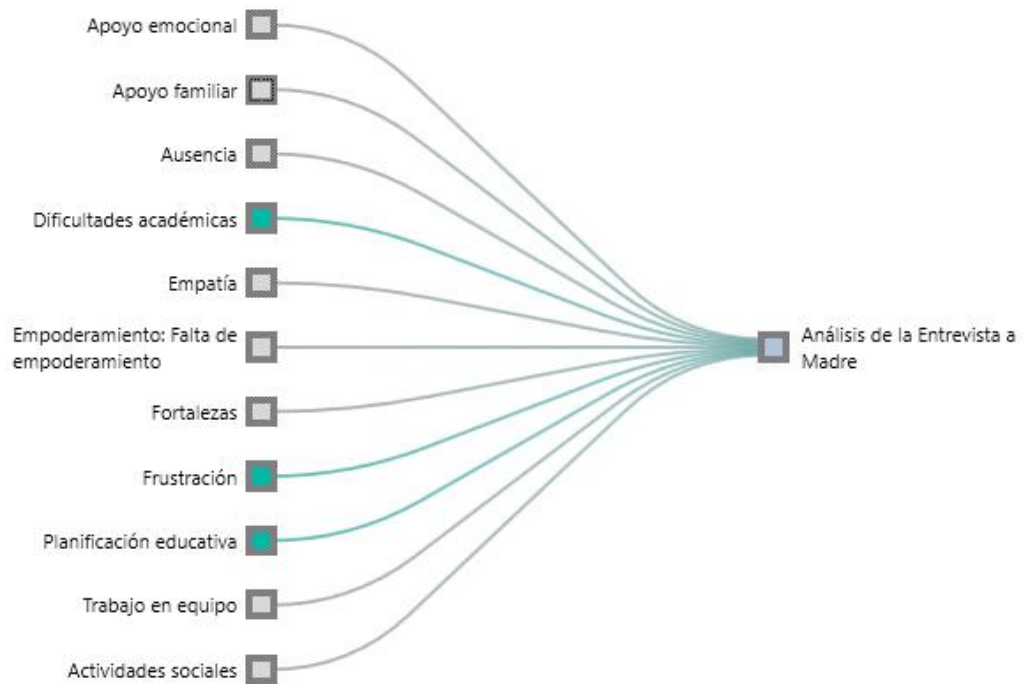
Apoyo emocional

Apoyo familiar

Ausencia

Dificultades académicas

Empatía

Empoderamiento: Falta de empoderamiento

Fortalezas

Frustración

Planificación educativa

Trabajo en equipo

Actividades sociales

Análisis de la Entrevista a Madre